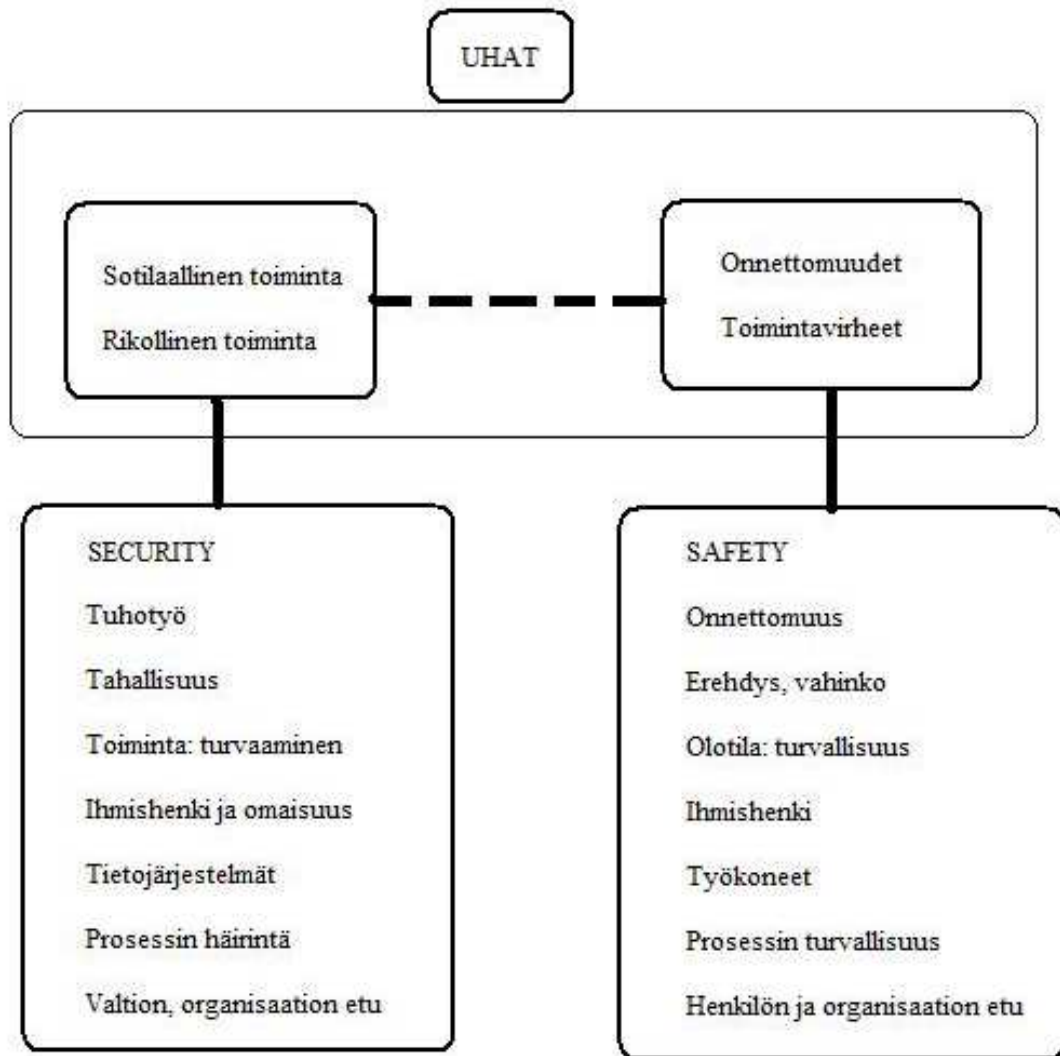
UHAT

Sotilaallinen toiminta
Rikollinen toiminta

Onnettomuudet
Toimintavirheet

SECURITY
Tuhotyö
Tahallisuus
Toiminta: turvaaminen
Ihmishenki ja omaisuus
Tietojärjestelmät
Prosessin häirintä
Valtion, organisaation etu

SAFETY
Onnettomuus
Erehdys, vahinko
Olotila: turvallisuus
Ihmishenki
Työkoneet
Prosessin turvallisuus
Henkilön ja organisaation etu